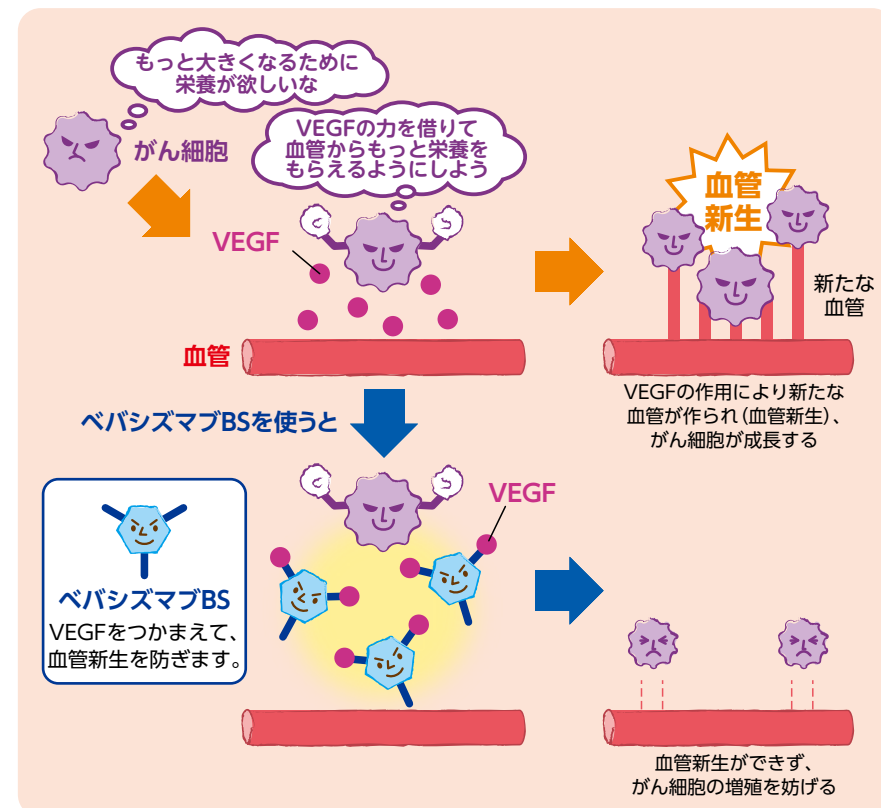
もっと大きくなるために
栄養が欲しいな

がん細胞

VEGFの力を借りて
血管からもっと栄養を
もらえるようにしよう

VEGF

血管

血管
新生

新たな
血管

VEGFの作用により新たな
血管が作られ（血管新生）、
がん細胞が成長する

ベバシズマブBSを使うと

VEGF

ベバシズマブBS
VEGFをつかまえて、
血管新生を防ぎます。

血管新生ができず、
がん細胞の増殖を妨げる